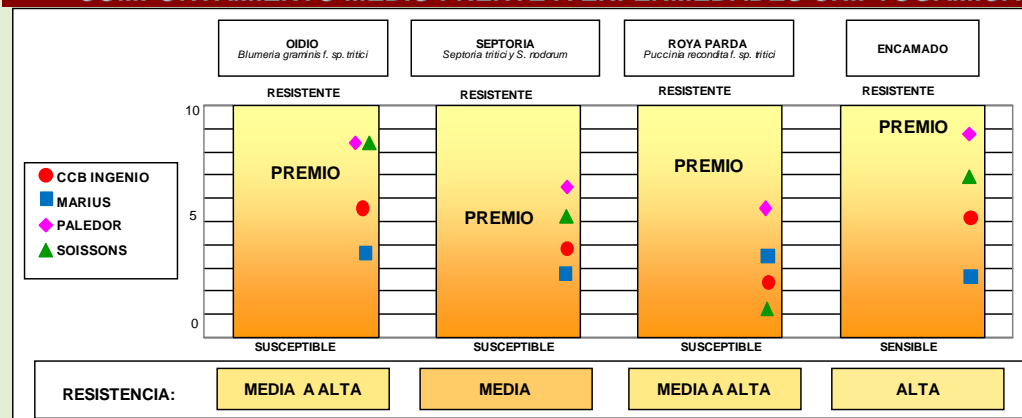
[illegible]

OIDIO
Blumeria graminis f. sp. tritici

SEPTORIA
Septoria tritici y S. nodorum

ROYA PARDA
Puccinia recondita f. sp. tritici

ENCAMADO

RESISTENTE
RESISTENTE
RESISTENTE
RESISTENTE

10
5
0

CCB INGENIO
MARIUS
PALEDOR
SOISSONS

PREMIO
PREMIO
PREMIO
PREMIO

SUSCEPTIBLE
SUSCEPTIBLE
SUSCEPTIBLE
SENSIBLE

RESISTENCIA:
MEDIA A ALTA
MEDIA
MEDIA A ALTA
ALTA